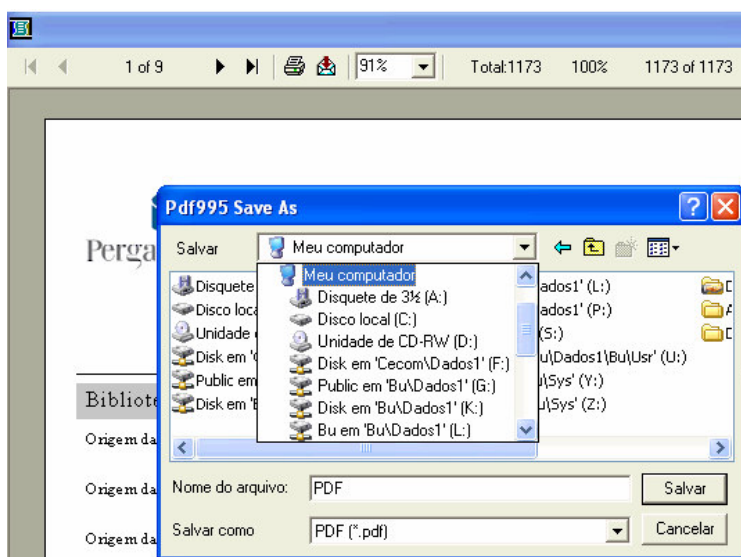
1 of 9

91%

Total:1173

100%

1173 of 1173

Perga

Bibliote

Origem da

Origem da

Origem da

Pdf995 Save As

?

X

Salvar

Meu computador

Meu computador

Disquete de 3½ (A:)

Disco local (C:)

Unidade de CD-RW (D:)

Disk em 'Cecom\Dados1' (F:)

Public em 'Bu\Dados1' (G:)

Disk em 'Bu\Dados1' (K:)

Bu em 'Bu\Dados1' (L:)

Disquete

Disco loca

Unidade

Disk em

Public em

Disk em

ados1' (L:)

ados1' (P:)

(S:)

u\Dados1\Bu\Usr' (U:)

\Sys' (Y:)

\Sys' (Z:)

Nome do arquivo:

PDF

Salvar

Salvar como

PDF (*.pdf)

Cancelar